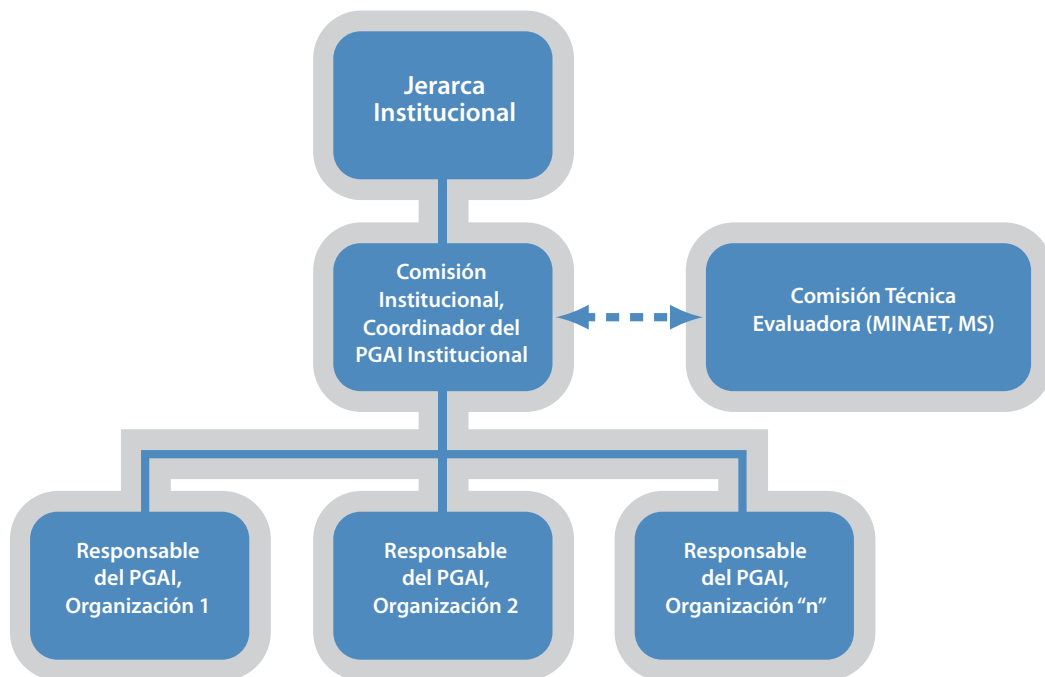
Jerarca Institucional

Comisión Institucional, Coordinador del PGAI Institucional

Comisión Técnica Evaluadora (MINAET, MS)

Responsable del PGAI, Organización 1

Responsable del PGAI, Organización 2

Responsable del PGAI, Organización “n”